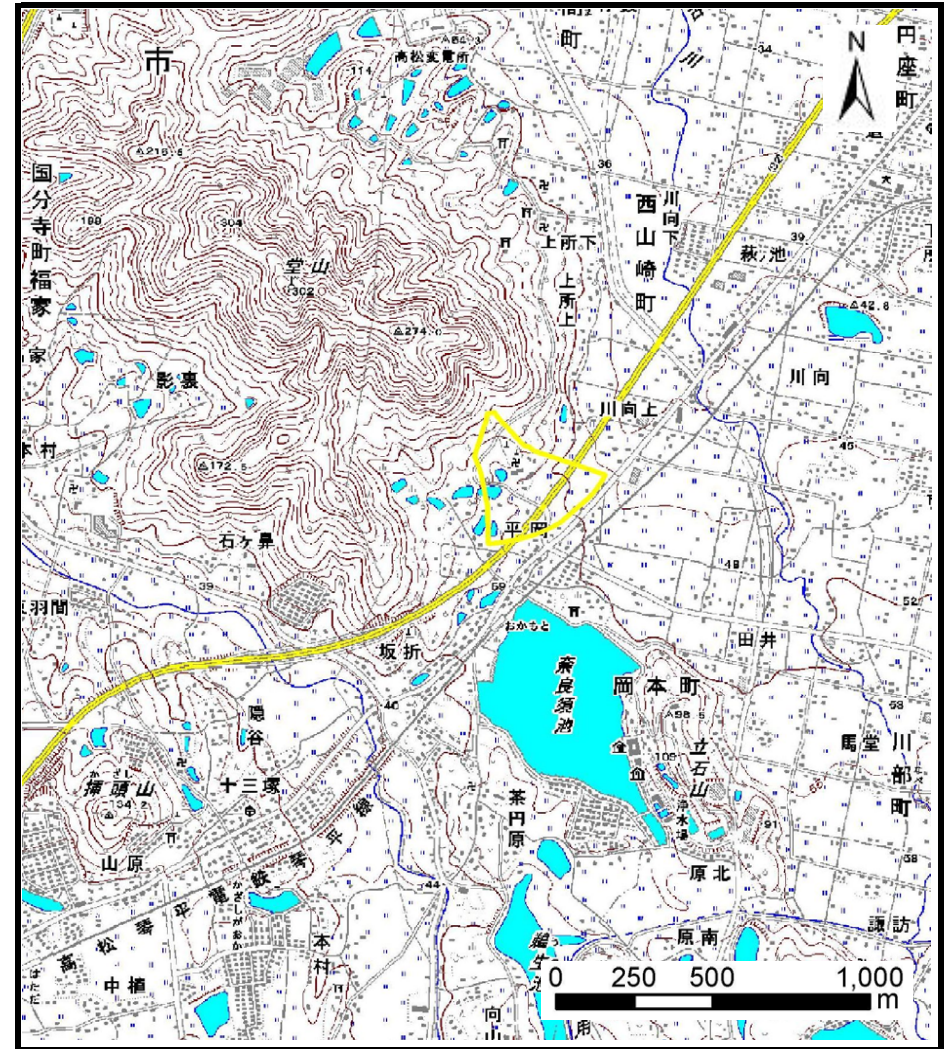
市
高松変電所
114
町
34
川
円
座
町
N
△216.6
国
分
寺
町
福
家
190
304
堂山
302
36
上所下
西
山
崎
町
川向下
萩池
上所上
△274.0
△42.8
家
影裏
川向
川向上
46
本村
△172.5
平田
石ヶ鼻
49
39
羽間
59
おかもと
52
坂折
田井
岡本町
奈良須池
隠
谷
40
△98.5
馬
堂
川
部
町
十三塚
かぶとやま
甲頭山
134.2
立石山
浄水場
茶
円
原
91
山原
原北
58
琴平電鉄琴平線
かさがおか
44
諏訪
高松
本
村
中槌
原南
はただ
鶴
生
池
向
山
0
250
500
1,000
m